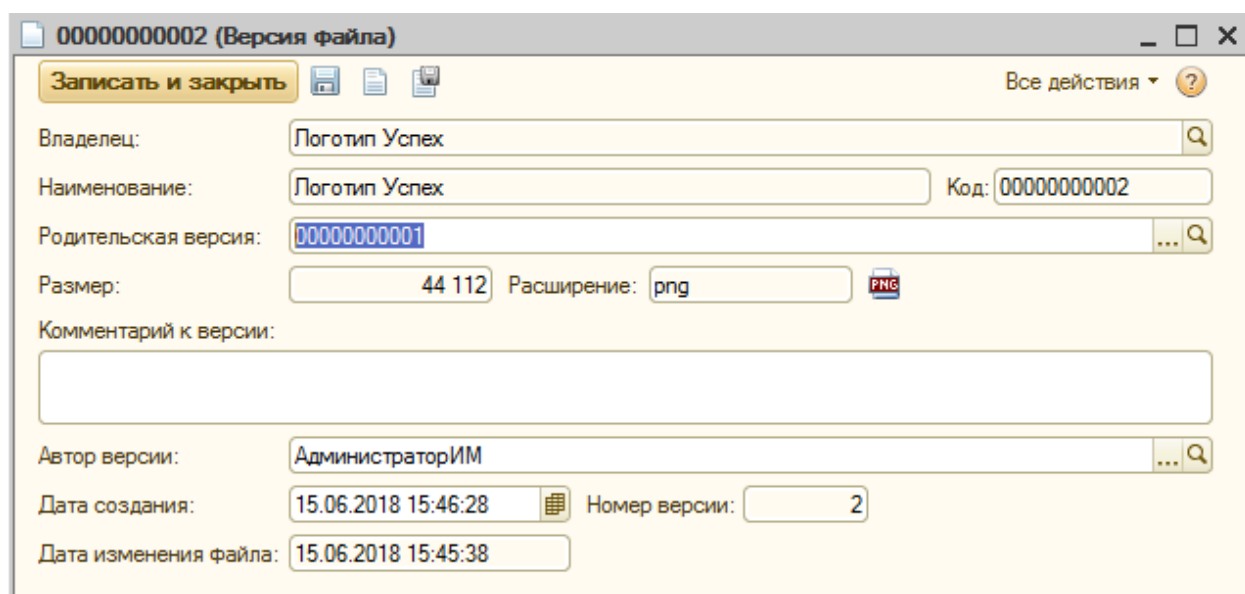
00000000002 (Версия файла)

Записать и закрыть

Все действия ▾ ?

Владелец: Логотип Успех

Наименование: Логотип Успех

Код: 00000000002

Родительская версия: 00000000001

Размер: 44 112

Расширение: png

PNG

Комментарий к версии:

Автор версии: АдминистраторИМ

Дата создания: 15.06.2018 15:46:28

Номер версии: 2

Дата изменения файла: 15.06.2018 15:45:38